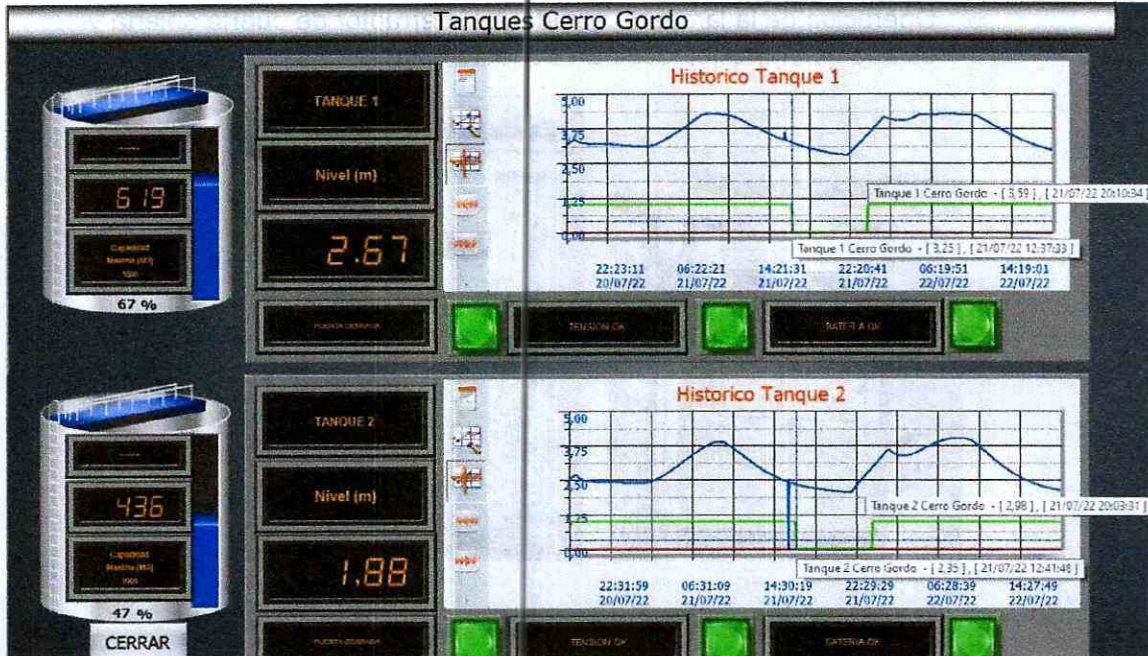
Tanques Cerro Gordo

-----
619
Capacidad Maxima (M3) 1000
67 %

TANQUE 1
Nivel (m)
2.67

Historico Tanque 1
5,00
3,75
2,50
1,25
0,00
Tanque 1 Cerro Gordo - [ 3,59 ], [ 21/07/22 20:10:34 ]
Tanque 1 Cerro Gordo - [ 3,25 ], [ 21/07/22 12:37:33 ]
22:23:11 20/07/22
06:22:21 21/07/22
14:21:31 21/07/22
22:20:41 21/07/22
06:19:51 22/07/22
14:19:01 22/07/22

PUERTA CERRADA
TENSION OK
BATERIA OK

-----
436
Capacidad Maxima (M3) 1000
47 %
CERRAR

TANQUE 2
Nivel (m)
1.88

Historico Tanque 2
5,00
3,75
2,50
1,25
0,00
Tanque 2 Cerro Gordo - [ 2,98 ], [ 21/07/22 20:03:31 ]
Tanque 2 Cerro Gordo - [ 2,35 ], [ 21/07/22 12:41:48 ]
22:31:59 20/07/22
06:31:09 21/07/22
14:30:19 21/07/22
22:29:29 21/07/22
06:28:39 22/07/22
14:27:49 22/07/22

PUERTA CERRADA
TENSION OK
BATERIA OK